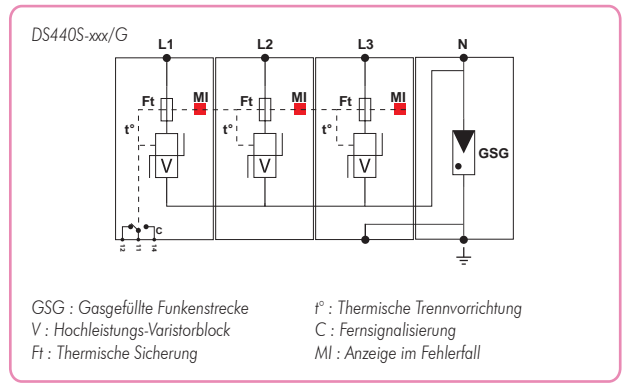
DS440S-xxx/G

L1
L2
L3
N

Ft
MI
t°
V

Ft
MI
t°
V

Ft
MI
t°
V

GSG

12
11
14
c

GSG : Gasgefüllte Funkenstrecke
V : Hochleistungs-Varistorblock
Ft : Thermische Sicherung

t° : Thermische Trennvorrichtung
C : Fernsignalisierung
MI : Anzeige im Fehlerfall